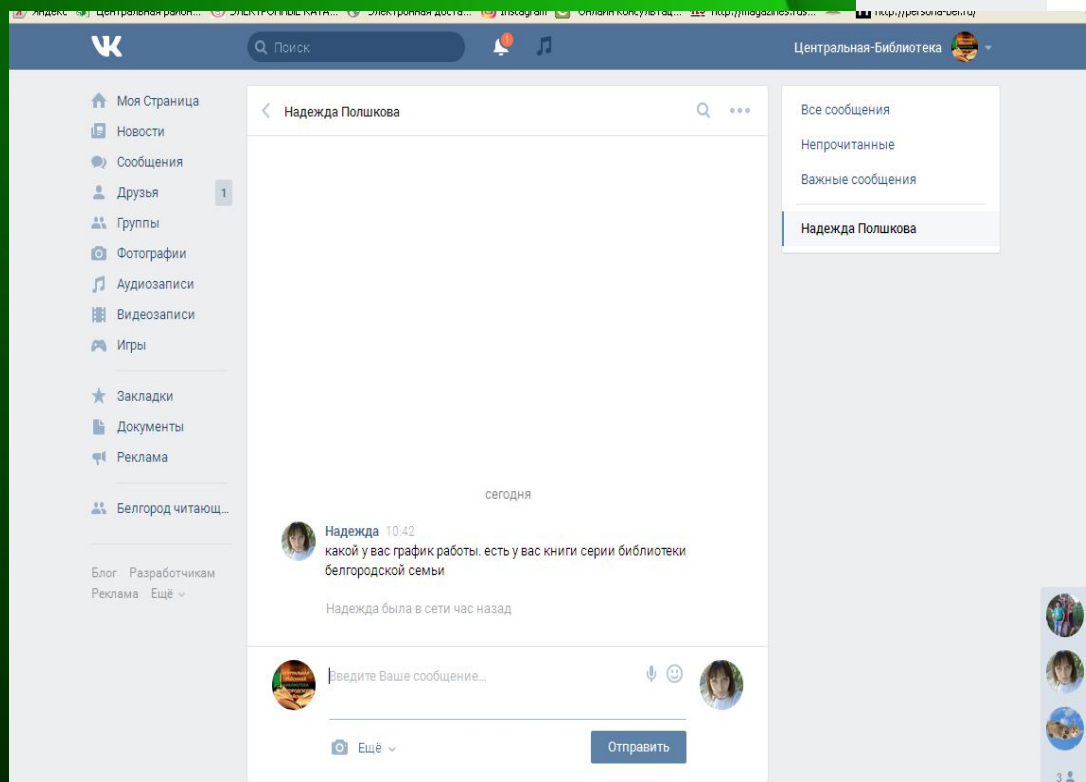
Яндекс Центральная район... ЭЛЕКТРОННЫЕ КАТА... Электронная доста... Instagram Онлайн консультац... http://magazines.rus... http://persona-bel.ru/

Поиск

1

Центральная-Библиотека

Моя Страница
Новости
Сообщения
Друзья 1
Группы
Фотографии
Аудиозаписи
Видеозаписи
Игры

Закладки
Документы
Реклама

Белгород читающ...

Блог Разработчикам
Реклама Ещё

Надежда Полшкова

сегодня

Надежда 10:42
какой у вас график работы. есть у вас книги серии библиотеки белгородской семьи

Надежда была в сети час назад

Введите Ваше сообщение...

Ещё

Отправить

Все сообщения
Непрочитанные
Важные сообщения

Надежда Полшкова

3